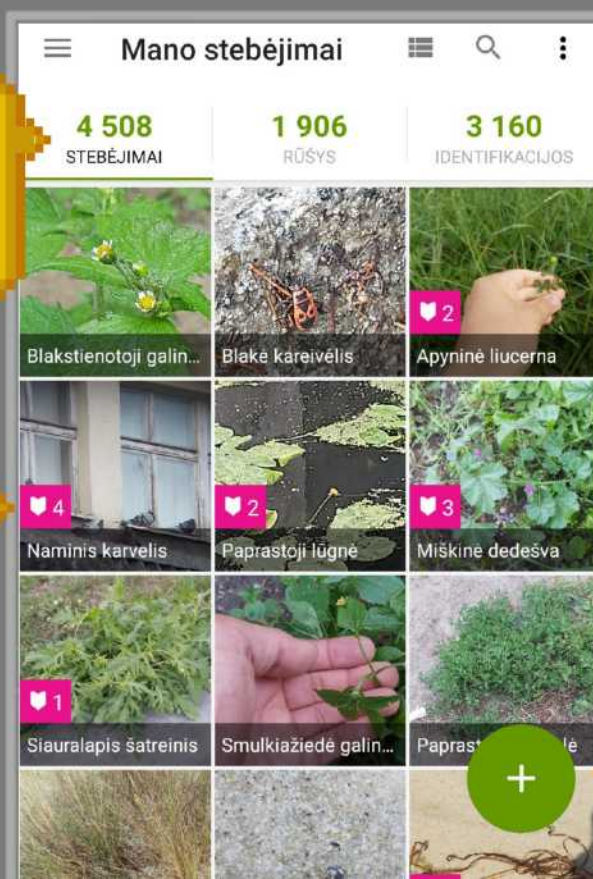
Mano stebėjimai

4 508
STEBĖJIMAI

1 906
RŪŠYS

3 160
IDENTIFIKACIJOS

Blakstienotoji galin...

Blakė kareivėlis

2
Apyninė liucerna

4
Naminis karvelis

2
Paprastoji lūgnė

3
Miškinė dedešva

1
Siauralapis šatreinis

Smulkiažiedė galin...

Paprast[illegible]ė

+